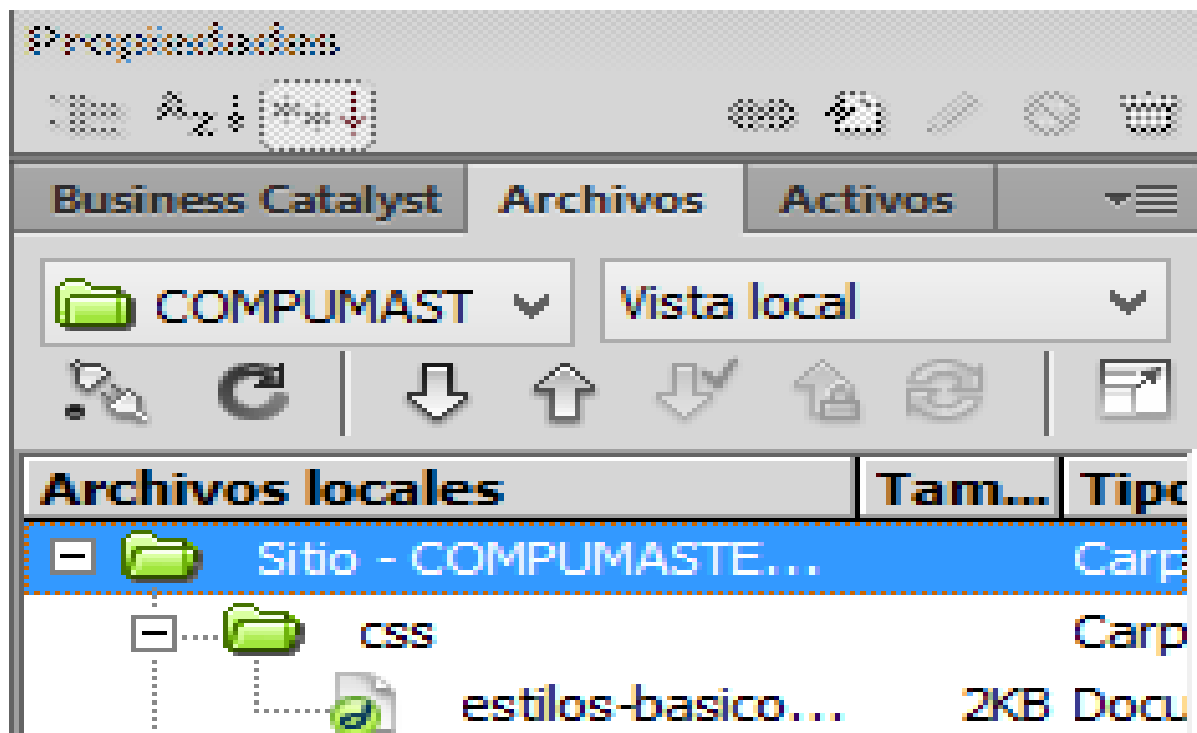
Propiedades

Business Catalyst | Archivos | Activos

COMPUMAST
Vista local

| Archivos locales | Tam... | Tipo |
|---|---|---|
| Sitio - COMPUMASTE... | | Carp |
| css | | Carp |
| estilos-basico... | 2KB | Docu |